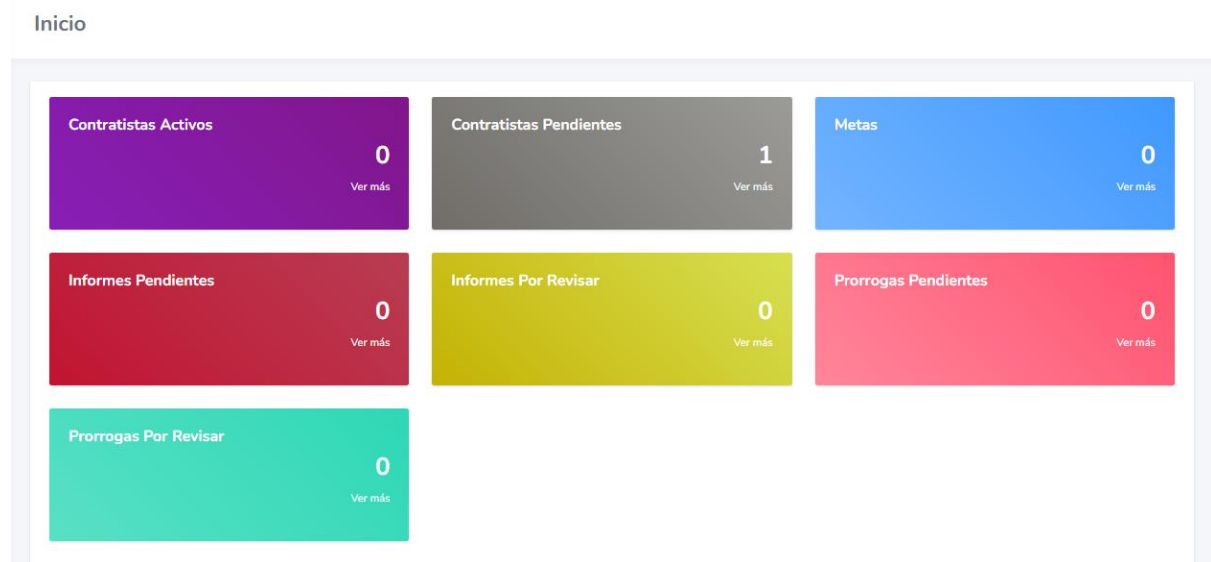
Inicio

Contratistas Activos
0
Ver más

Contratistas Pendientes
1
Ver más

Metas
0
Ver más

Informes Pendientes
0
Ver más

Informes Por Revisar
0
Ver más

Prorrogas Pendientes
0
Ver más

Prorrogas Por Revisar
0
Ver más